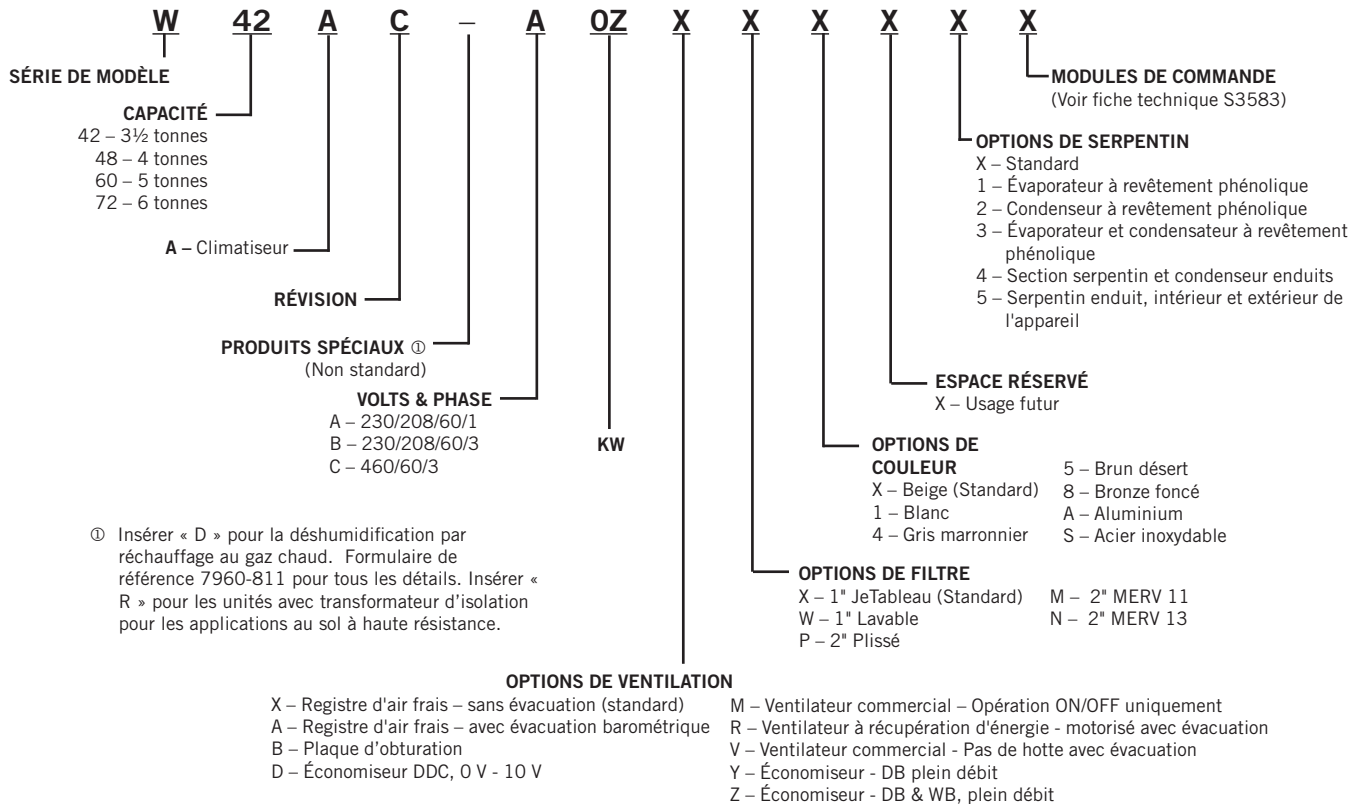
W 42 A C – A 0Z X X X X X X

SÉRIE DE MODÈLE

CAPACITÉ
42 – 3½ tonnes
48 – 4 tonnes
60 – 5 tonnes
72 – 6 tonnes

A – Climatiseur

RÉVISION

PRODUITS SPÉCIAUX ①
(Non standard)

VOLTS & PHASE
A – 230/208/60/1
B – 230/208/60/3
C – 460/60/3

KW

MODULES DE COMMANDE
(Voir fiche technique S3583)

OPTIONS DE SERPENTIN
X – Standard
1 – Évaporateur à revêtement phénolique
2 – Condenseur à revêtement phénolique
3 – Évaporateur et condensateur à revêtement phénolique
4 – Section serpentin et condenseur enduits
5 – Serpentin enduit, intérieur et extérieur de l'appareil

ESPACE RÉSERVÉ
X – Usage futur

OPTIONS DE COULEUR
X – Beige (Standard)
1 – Blanc
4 – Gris marronnier
5 – Brun désert
8 – Bronze foncé
A – Aluminium
S – Acier inoxydable

OPTIONS DE FILTRE
X – 1" JeTableau (Standard)
W – 1" Lavable
P – 2" Plissé
M – 2" MERV 11
N – 2" MERV 13

① Insérer « D » pour la déshumidification par réchauffage au gaz chaud. Formulaire de référence 7960-811 pour tous les détails. Insérer « R » pour les unités avec transformateur d'isolation pour les applications au sol à haute résistance.

OPTIONS DE VENTILATION
X – Registre d'air frais – sans évacuation (standard)
A – Registre d'air frais – avec évacuation barométrique
B – Plaque d'obturation
D – Économiseur DDC, 0 V - 10 V
M – Ventilateur commercial – Opération ON/OFF uniquement
R – Ventilateur à récupération d'énergie - motorisé avec évacuation
V – Ventilateur commercial - Pas de hotte avec évacuation
Y – Économiseur - DB plein débit
Z – Économiseur - DB & WB, plein débit